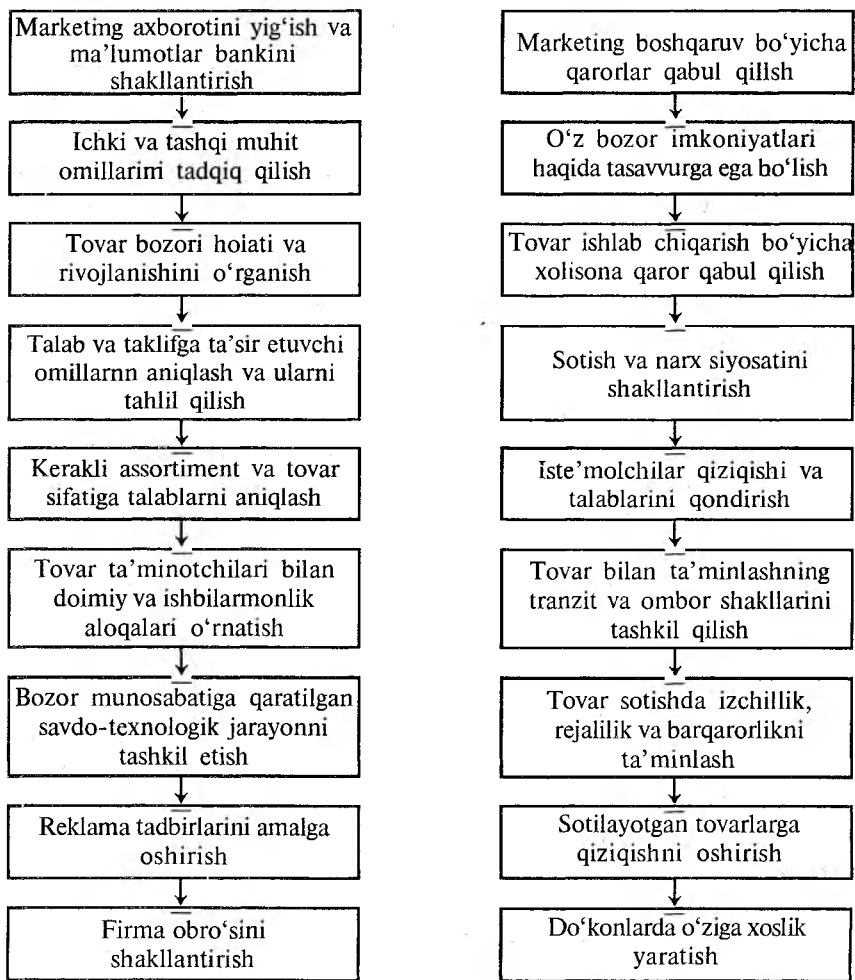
Marketing axborotini yig'ish va ma'lumotlar bankini shakllantirish

Ichki va tashqi muhit omillarimi tadqiq qilish

Tovar bozori hoiati va rivojlanishini o'rganish

Talab va taklifga ta'sir etuvchi omillarnn aniqlash va ularni tahlil qilish

Kerakli assortiment va tovar sifatiga talablarni aniqlash

Tovar ta'minotchilari bilan doimiy va ishbilarmonlik aloqalari o'rnatish

Bozor munosabatiga qaratilgan savdo-texnologik jarayonni tashkil etish

Reklama tadbirlarini amalga oshirish

Firma obro'sini shakllantirish

Marketing boshqaruv bo'yicha qarorlar qabul qilish

O'z bozor imkoniyatlari haqida tasavvurga ega bo'lish

Tovar ishlab chiqarish bo'yicha xolisona qaror qabul qilish

Sotish va narx siyosatini shakllantirish

Iste'molchilar qiziqishi va talablarini qondirish

Tovar bilan ta'minlashning tranzit va ombor shakllarini tashkil qilish

Tovar sotishda izchillik, rejalilik va barqarorlikni ta'minlash

Sotilayotgan tovarlarga qiziqishni oshirish

Do'konlarda o'ziga xoslik yaratish